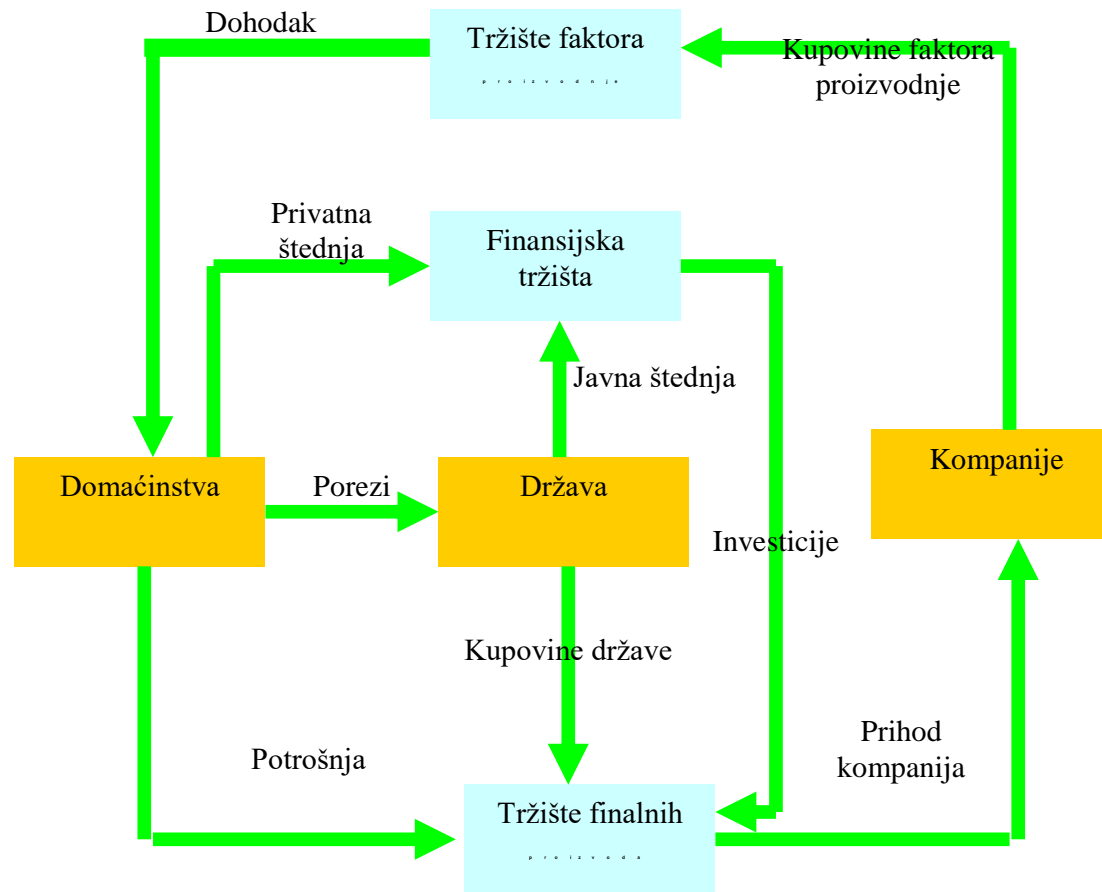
Dohodak

Tržište faktora

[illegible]

Kupovine faktora proizvodnje

Privatna štednja

Finansijska tržišta

Javna štednja

Domaćinstva

Porezi

Država

Kompanije

Investicije

Kupovine države

Prihod kompanija

Potrošnja

Tržište finalnih

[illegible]